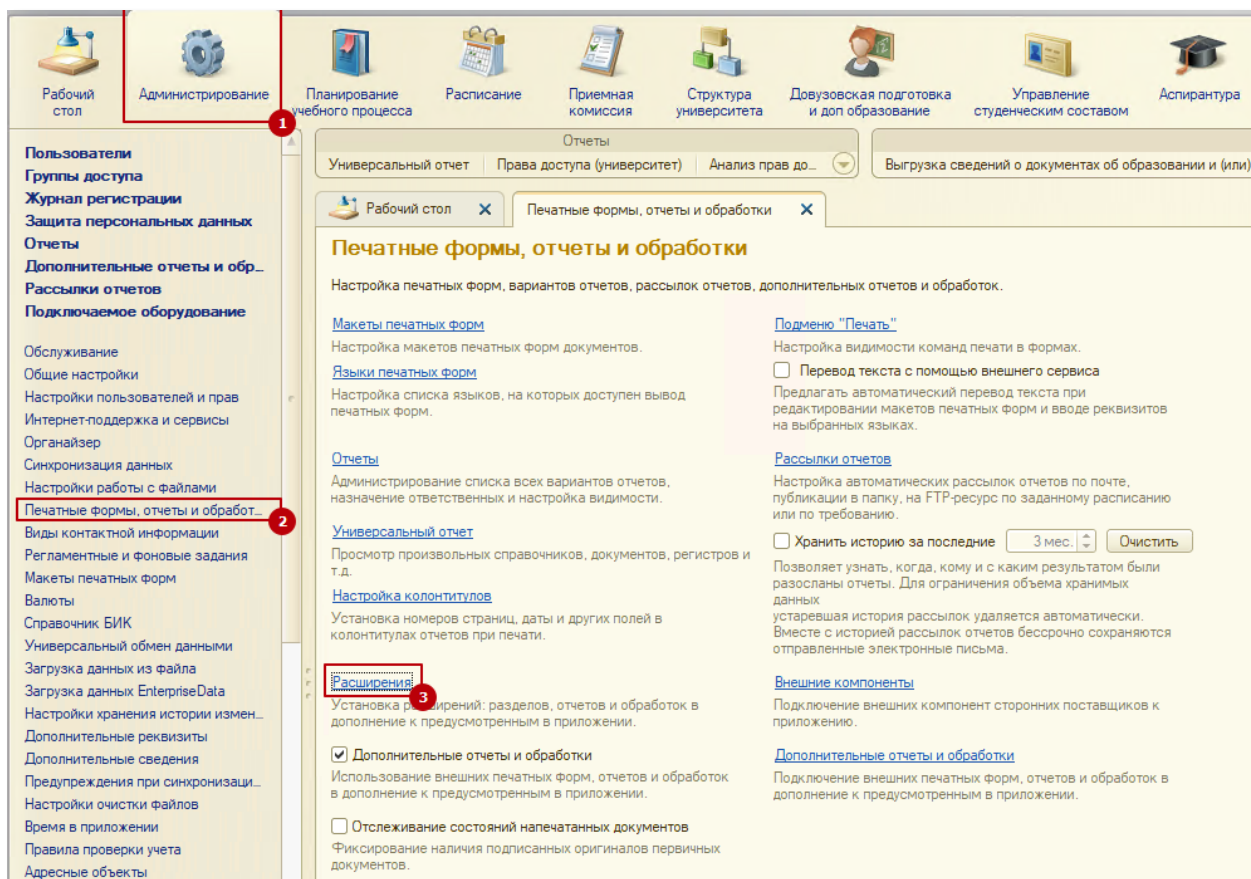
Рабочий стол
Администрирование
1
Планирование учебного процесса
Расписание
Приемная комиссия
Структура университета
Довузовская подготовка и доп образование
Управление студенческим составом
Аспирантура

Пользователи
Группы доступа
Журнал регистрации
Защита персональных данных
Отчеты
Дополнительные отчеты и обр...
Рассылки отчетов
Подключаемое оборудование

Обслуживание
Общие настройки
Настройки пользователей и прав
Интернет-поддержка и сервисы
Органайзер
Синхронизация данных
Настройки работы с файлами
Печатные формы, отчеты и обработ...
2
Виды контактной информации
Регламентные и фоновые задания
Макеты печатных форм
Валюты
Справочник БИК
Универсальный обмен данными
Загрузка данных из файла
Загрузка данных EnterpriseData
Настройки хранения истории измен...
Дополнительные реквизиты
Дополнительные сведения
Предупреждения при синхронизаци...
Настройки очистки файлов
Время в приложении
Правила проверки учета
Адресные объекты

Отчеты
Универсальный отчет | Права доступа (университет) | Анализ прав до...
Выгрузка сведений о документах об образовании и (или)

Рабочий стол
Печатные формы, отчеты и обработки

Печатные формы, отчеты и обработки

Настройка печатных форм, вариантов отчетов, рассылок отчетов, дополнительных отчетов и обработок.

Макеты печатных форм
Настройка макетов печатных форм документов.

Языки печатных форм
Настройка списка языков, на которых доступен вывод печатных форм.

Отчеты
Администрирование списка всех вариантов отчетов, назначение ответственных и настройка видимости.

Универсальный отчет
Просмотр произвольных справочников, документов, регистров и т.д.

Настройка колонтитулов
Установка номеров страниц, даты и других полей в колонтитулах отчетов при печати.

Расширения
3
Установка р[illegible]ений: разделов, отчетов и обработок в дополнение к предусмотренным в приложении.

Дополнительные отчеты и обработки
Использование внешних печатных форм, отчетов и обработок в дополнение к предусмотренным в приложении.

Отслеживание состояний напечатанных документов
Фиксирование наличия подписанных оригиналов первичных документов.

Подменю "Печать"
Настройка видимости команд печати в формах.

Перевод текста с помощью внешнего сервиса
Предлагать автоматический перевод текста при редактировании макетов печатных форм и вводе реквизитов на выбранных языках.

Рассылки отчетов
Настройка автоматических рассылок отчетов по почте, публикации в папку, на FTP-ресурс по заданному расписанию или по требованию.

Хранить историю за последние 3 мес. Очистить
Позволяет узнать, когда, кому и с каким результатом были разосланы отчеты. Для ограничения объема хранимых данных
устаревшая история рассылок удаляется автоматически. Вместе с историей рассылок отчетов бессрочно сохраняются отправленные электронные письма.

Внешние компоненты
Подключение внешних компонент сторонних поставщиков к приложению.

Дополнительные отчеты и обработки
Подключение внешних печатных форм, отчетов и обработок в дополнение к предусмотренным в приложении.